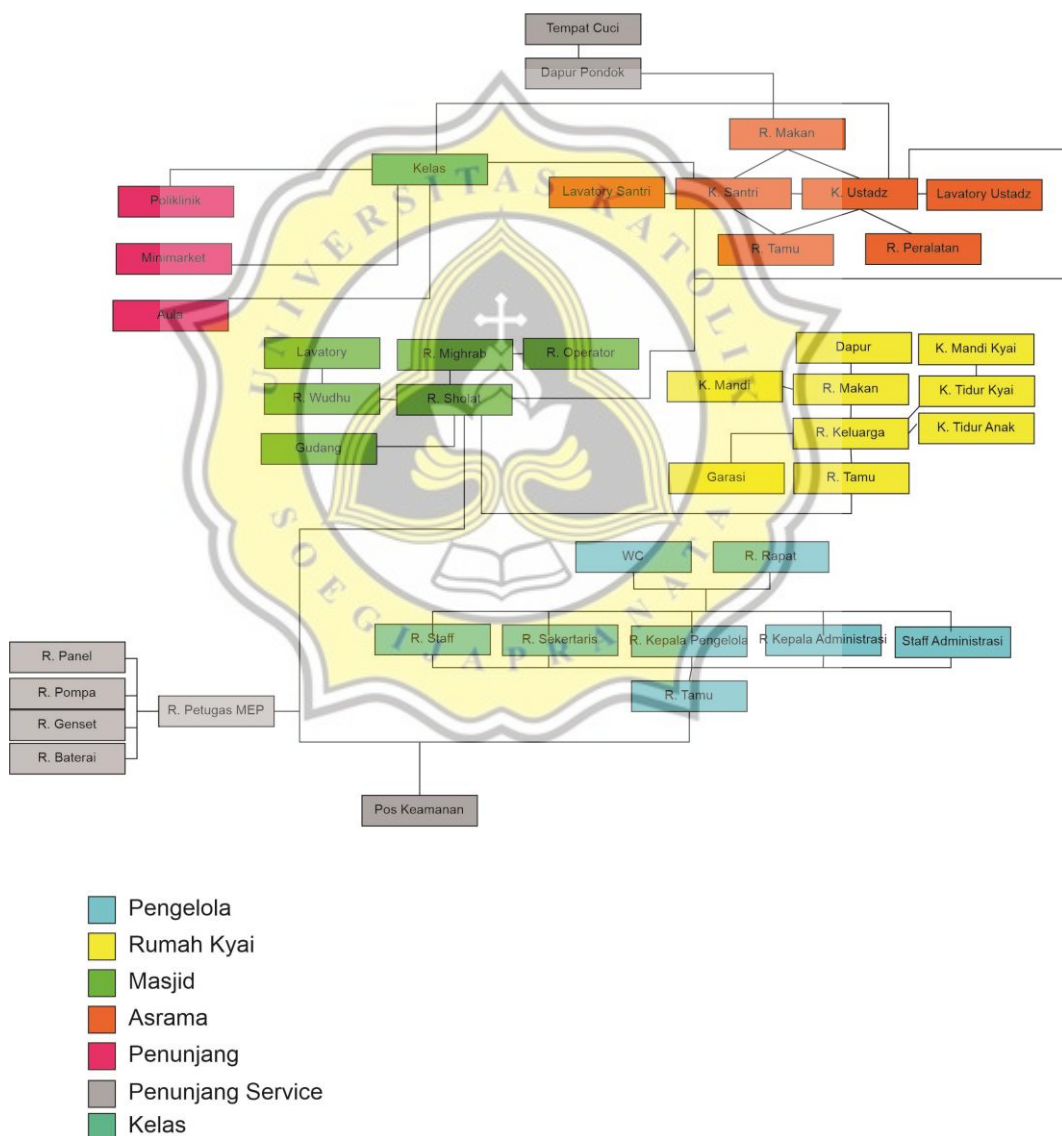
Tempat Cuci
Dapur Pondok
R. Makan
Kelas
Poliklinik
Lavatory Santri
K. Santri
K. Ustadz
Lavatory Ustadz
R. Tamu
R. Peralatan
Minimarket
Aula
Lavatory
R. Mighrab
R. Operator
R. Wudhu
R. Sholat
Gudang
Dapur
K. Mandi Kyai
K. Mandi
R. Makan
K. Tidur Kyai
R. Keluarga
K. Tidur Anak
Garasi
R. Tamu
WC
R. Rapat
R. Staff
R. Sekertaris
R. Kepala Pengelola
R Kepala Administrasi
Staff Administrasi
R. Tamu
R. Panel
R. Pompa
R. Genset
R. Baterai
R. Petugas MEP
Pos Keamanan

UNIVERSITAS KATOLIK SOEGIJAPRANATA

Pengelola
Rumah Kyai
Masjid
Asrama
Penunjang
Penunjang Service
Kelas